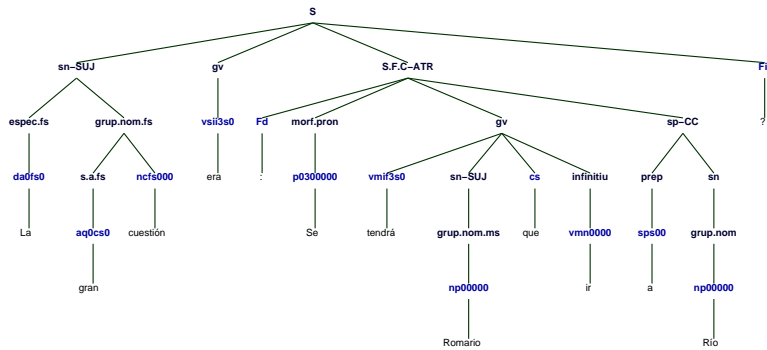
S

sn–SUJ
espec.fs
da0fs0
La
grup.nom.fs
s.a.fs
aq0cs0
gran
ncfs000
cuestión

gv
vsii3s0
era

S.F.C–ATR
Fd
:
morf.pron
p0300000
Se
gv
vmif3s0
tendrá
sn–SUJ
grup.nom.ms
np00000
Romario
cs
que
infinitiu
vmn0000
ir
sp–CC
prep
sps00
a
sn
grup.nom
np00000
Río

Fi
?